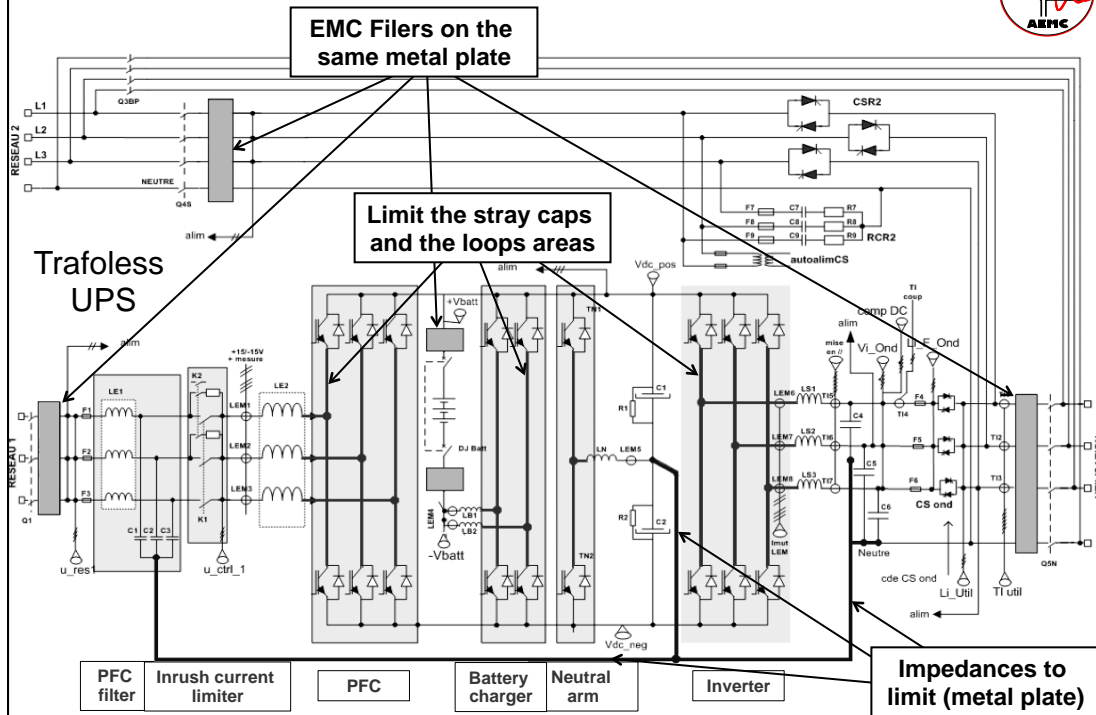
AEMC

EMC Filers on the same metal plate

RESEAU 2

L1
L2
L3
NEUTRE

Q3BP
Q4S

alim

CSR2

F7 C7 R7
F8 C8 R8
F9 C9 R9
RCR2

autoalimCS

Limit the stray caps and the loops areas

Trafoless UPS

alim

Vdc_pos

+Vbatt

TN1

TI coup
comp DC
alim
mise en //
Vi_Ond
Li_E_Ond

RESEAU 1

Q1

LE1
F1
F2
F3

C1 C2 C3

u_res1

K2
K1

u_ctrl_1

+15/-15V + mesure

LEM1
LEM2
LEM3

LE2

DJ Batt

LEM4
LB1
LB2

-Vbatt

LN
LEM5

C1
R1
R2
C2

TN2

Vdc_neg

LEM6
LEM7
LEM8

LS1
LS2
LS3

TI5
TI6
TI7

C4
C5
C6

TI4
F4
F5
F6

CS ond

TI2
TI3

Imut LEM

Neutre

cde CS ond

Li_Util

TI util

alim

Q5N

PFC filter
Inrush current limiter
PFC
Battery charger
Neutral arm
Inverter

Impedances to limit (metal plate)